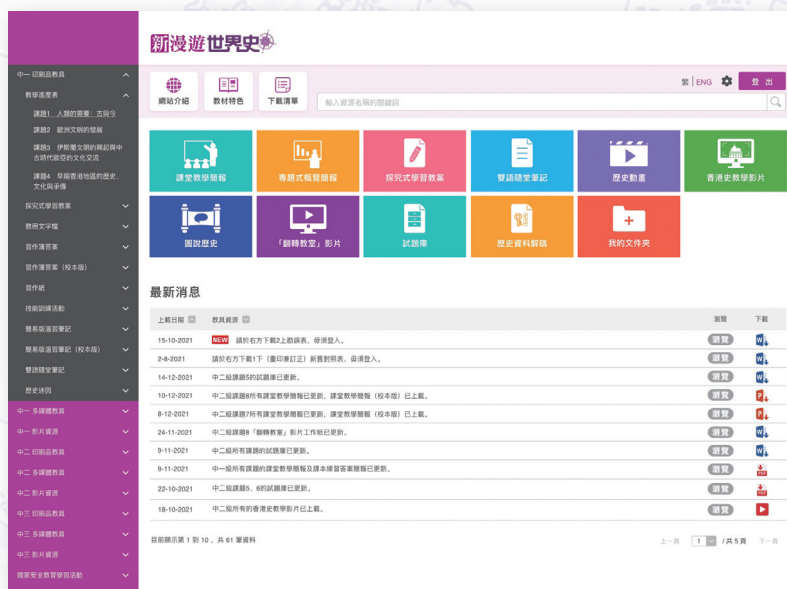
新漫遊世界史

中一 印刷品教員
教學進度表
課題1 人類的演變：古與今
課題2 歐洲文明的發展
課題3 伊斯蘭文明的興起與中古時代歐亞的文化交流
課題4 早期香港地區的歷史、文化與承傳
探究式學習教案
課用文字檔
習作簿答案
習作簿答案（校本版）
習作紙
技能訓練活動
簡易版溫習筆記
簡易版溫習筆記（校本版）
雙語隨堂筆記
歷史迷網
中一 多媒體教員
中一 影片資源
中二 印刷品教員
中二 多媒體教員
中二 影片資源
中三 印刷品教員
中三 多媒體教員
中三 影片資源
國家安全教育學習活動

網站介紹
教材特色
下載清單
繁 | ENG
登 出
輸入資源名稱的關鍵詞

課堂教學簡報
專題式概覽簡報
探究式學習教案
雙語隨堂筆記
歷史動畫
香港史教學影片
圖說歷史
「翻轉教室」影片
試題庫
歷史資料解碼
我的文件夾

最新消息

| 上載日期 | 教員資源 | 瀏覽 | 下載 |
|---|---|---|---|
| 15-10-2021 | NEW 請於右方下載2上助課表，毋須登入。 | 瀏覽 | |
| 2-8-2021 | 請於右方下載1下（重印兼訂正）新舊對照表，毋須登入。 | 瀏覽 | |
| 14-12-2021 | 中二級課題5的試題庫已更新。 | 瀏覽 | |
| 10-12-2021 | 中二級課題8所有課堂教學簡報已更新，課堂教學簡報（校本版）已上載。 | 瀏覽 | |
| 8-12-2021 | 中二級課題7所有課堂教學簡報已更新，課堂教學簡報（校本版）已上載。 | 瀏覽 | |
| 24-11-2021 | 中二級課題8「翻轉教室」影片工作紙已更新。 | 瀏覽 | |
| 9-11-2021 | 中二級所有課題的試題庫已更新。 | 瀏覽 | |
| 9-11-2021 | 中一級所有課題的課堂教學簡報及課本練習答案簡報已更新。 | 瀏覽 | |
| 22-10-2021 | 中二級課題5、6的試題庫已更新。 | 瀏覽 | |
| 18-10-2021 | 中二級所有的香港史教學影片已上載。 | 瀏覽 | |

目前顯示第 1 到 10 ，共 61 筆資料
上一頁 1 / 共 5 頁 下一頁